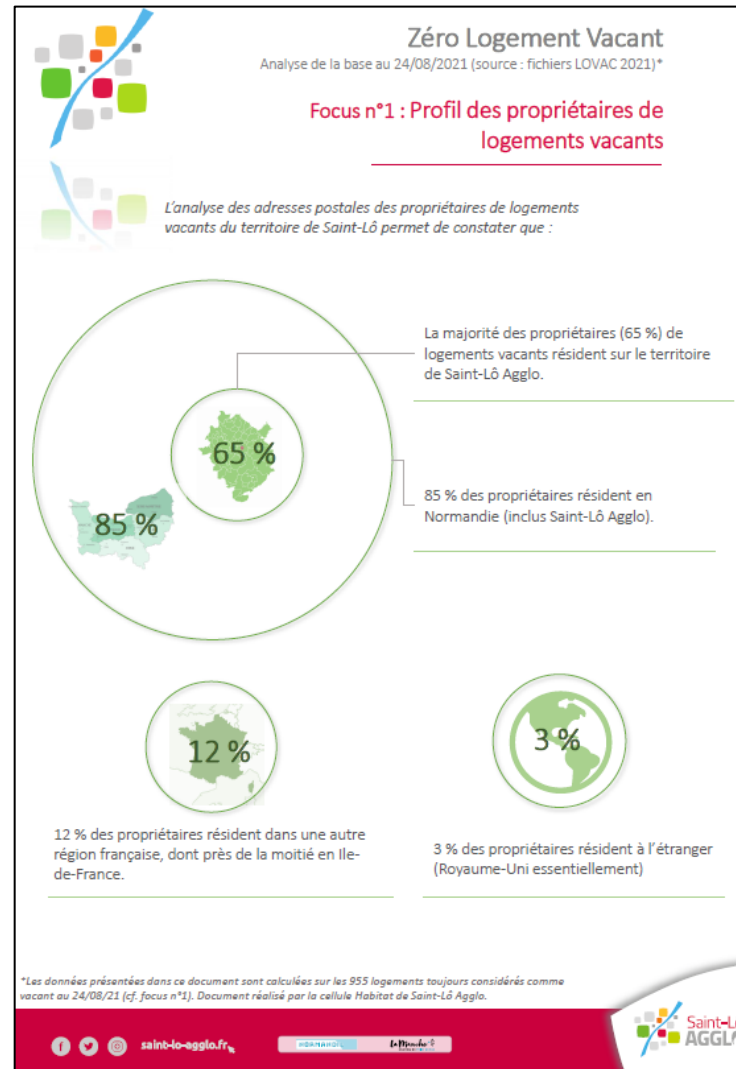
Zéro Logement Vacant
Analyse de la base au 24/08/2021 (source : fichiers LOVAC 2021)*

Focus n°1 : Profil des propriétaires de logements vacants

L'analyse des adresses postales des propriétaires de logements vacants du territoire de Saint-Lô permet de constater que :

La majorité des propriétaires (65 %) de logements vacants résident sur le territoire de Saint-Lô Agglo.

65 %

85 %

85 % des propriétaires résident en Normandie (inclus Saint-Lô Agglo).

12 %

3 %

12 % des propriétaires résident dans une autre région française, dont près de la moitié en Ile-de-France.

3 % des propriétaires résident à l'étranger (Royaume-Uni essentiellement)

*Les données présentées dans ce document sont calculées sur les 955 logements toujours considérés comme vacant au 24/08/21 (cf. focus n°1). Document réalisé par la cellule Habitat de Saint-Lô Agglo.

saint-lo-agglo.fr

NORMANDIE

LaManche

Saint-L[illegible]
AGGL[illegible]